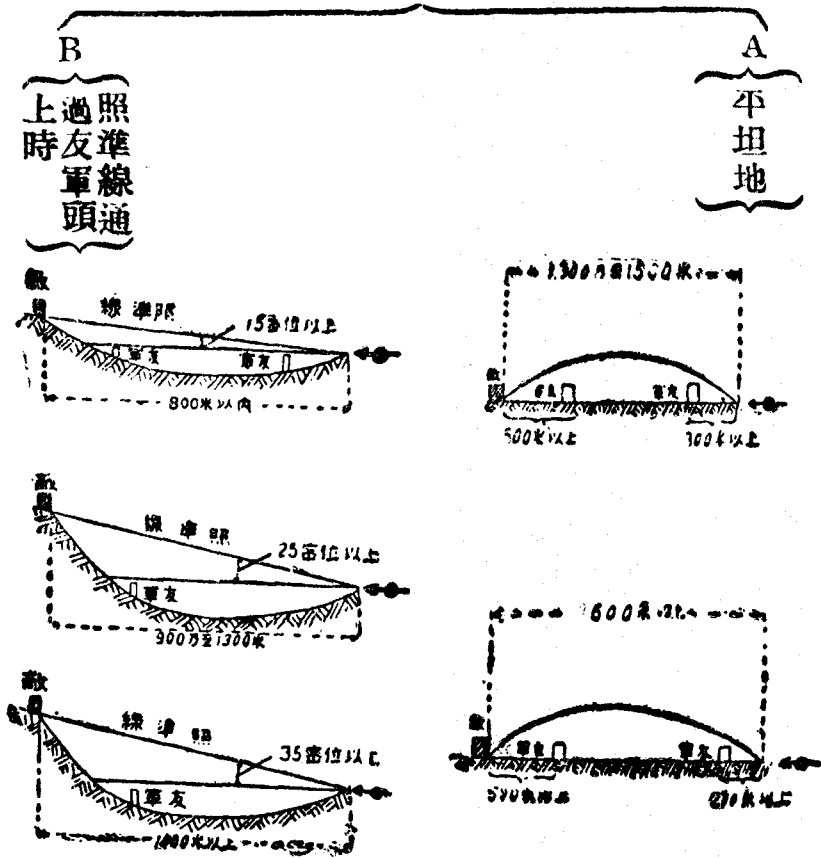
B

照準線通過友軍頭上時

A

平坦地

敵

線準照

15密位以上

軍友

軍友

800米以內

1300乃至1500米

敵

軍友

軍友

500米以上

300米以上

敵

線準照

25密位以上

軍友

900乃至1300米

600米以上

敵

軍友

軍友

500米以上

200米以上

敵

線準照

35密位以上

軍友

1400米以上